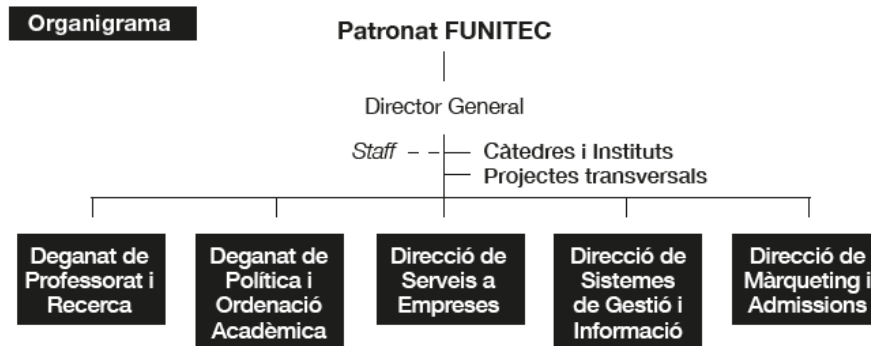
Organigrama

Patronat FUNITEC

Director General

Staff

Càtedres i Instituts

Projectes transversals

Deganat de Professorat i Recerca

Deganat de Política i Ordenació Acadèmica

Direcció de Serveis a Empreses

Direcció de Sistemes de Gestió i Informació

Direcció de Màrqueting i Admissions